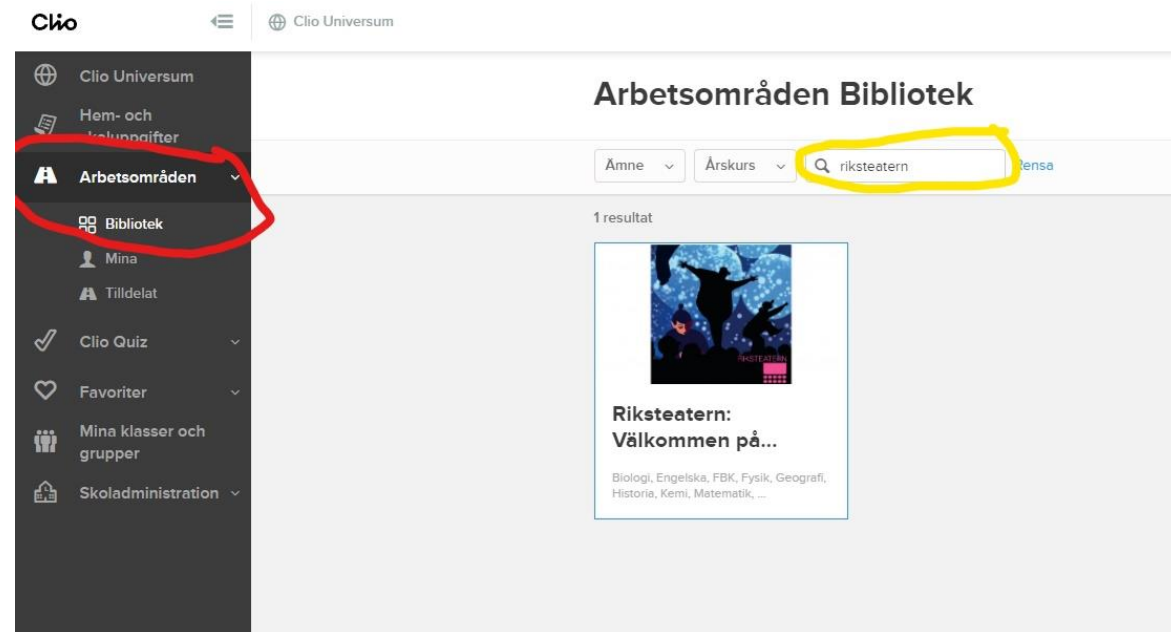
Clio

Clio Universum

Clio Universum

Hem- och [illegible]

Arbetsområden

Bibliotek

Mina

Tilldelat

Clio Quiz

Favoriter

Mina klasser och grupper

Skoladministration

Arbetsområden Bibliotek

Ämne

Årskurs

riksteatern

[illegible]ensa

1 resultat

RIKSTEATERN

Riksteatern: Välkommen på...

Biologi, Engelska, FBK, Fysik, Geografi, Historia, Kemi, Matematik, ...